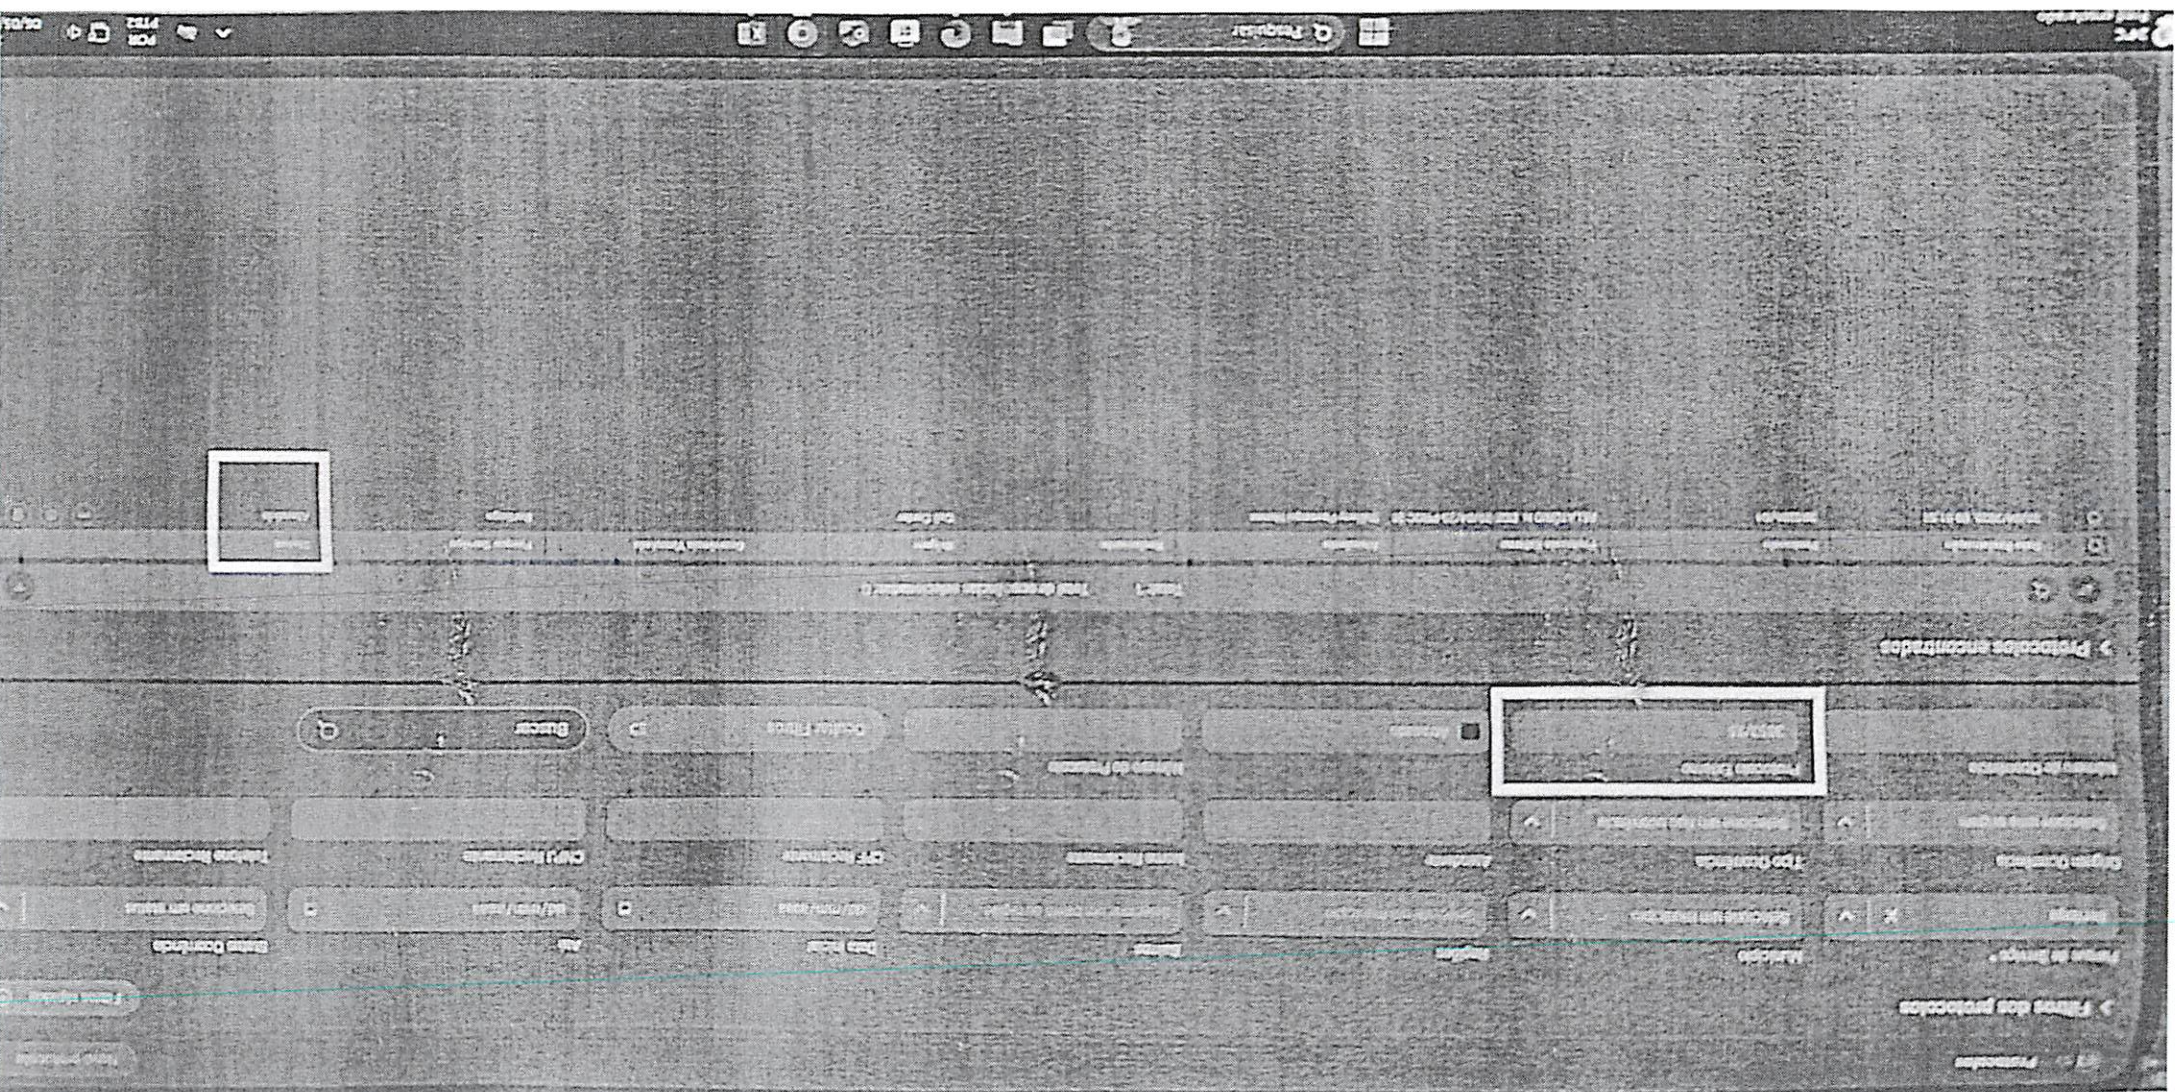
Pesquisar

Filtros dos protocolos

Tipo de Serviço*
Município
Região
Bairro
Data Inicial
Até
Status Ocorrência

Origem Ocorrência
Tipo Ocorrência
Assunto
Nome Reclamante
CPF Reclamante
CNPJ Reclamante
Telefone Reclamante

Número da Ocorrência
Protocolo Externo
Número do Protocolo
Ocultar Filtros
Buscar

Protocolos encontrados

Total: 1
Total de registros selecionados: 0

Data Reclamação
Protocolo
Protocolo Externo
Reclamante
Reclamação
Origem
Ocorrência Vinculada
Tipo de Serviço
Status

Cancelada